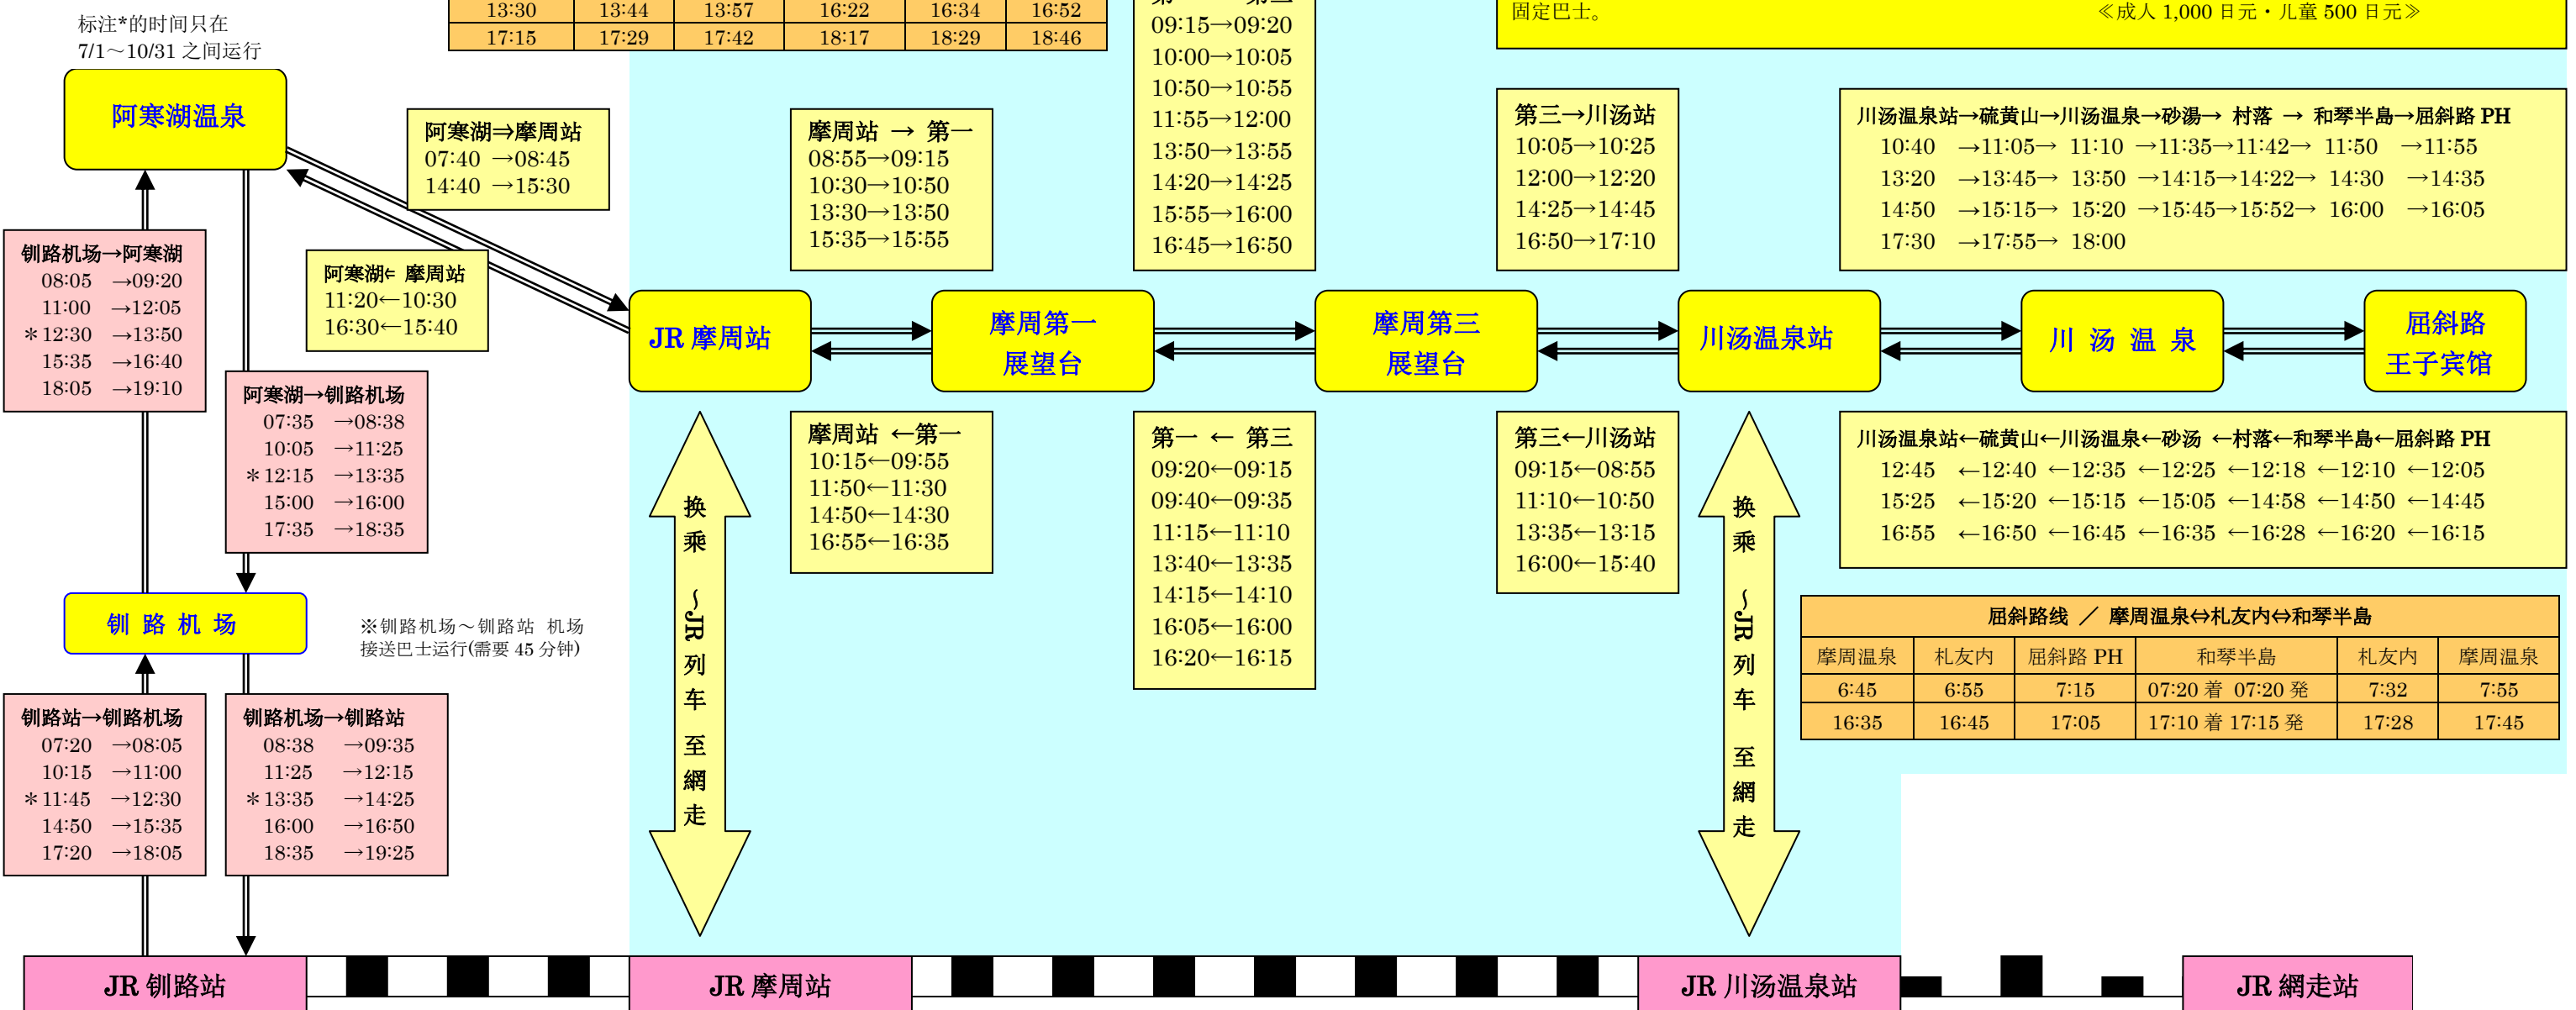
标注*的时间只在
7/1～10/31 之间运行

| 13:30 | 13:44 | 13:57 | 16:22 | 16:34 | 16:52 |
|---|---|---|---|---|---|
| 17:15 | 17:29 | 17:42 | 18:17 | 18:29 | 18:46 |

固定巴士。 《成人 1,000 日元・儿童 500 日元》

阿寒湖温泉

阿寒湖⇒摩周站
07:40 →08:45
14:40 →15:30

阿寒湖⇐ 摩周站
11:20←10:30
16:30←15:40

钏路机场→阿寒湖
08:05 →09:20
11:00 →12:05
＊12:30 →13:50
15:35 →16:40
18:05 →19:10

阿寒湖→钏路机场
07:35 →08:38
10:05 →11:25
＊12:15 →13:35
15:00 →16:00
17:35 →18:35

钏 路 机 场

※钏路机场～钏路站 机场接送巴士运行(需要 45 分钟)

钏路站→钏路机场
07:20 →08:05
10:15 →11:00
＊11:45 →12:30
14:50 →15:35
17:20 →18:05

钏路机场→钏路站
08:38 →09:35
11:25 →12:15
＊13:35 →14:25
16:00 →16:50
18:35 →19:25

摩周站 → 第一
08:55→09:15
10:30→10:50
13:30→13:50
15:35→15:55

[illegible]
09:15→09:20
10:00→10:05
10:50→10:55
11:55→12:00
13:50→13:55
14:20→14:25
15:55→16:00
16:45→16:50

第三→川汤站
10:05→10:25
12:00→12:20
14:25→14:45
16:50→17:10

川汤温泉站→硫黄山→川汤温泉→砂湯→ 村落 → 和琴半島→屈斜路 PH
10:40 →11:05→ 11:10 →11:35→11:42→ 11:50 →11:55
13:20 →13:45→ 13:50 →14:15→14:22→ 14:30 →14:35
14:50 →15:15→ 15:20 →15:45→15:52→ 16:00 →16:05
17:30 →17:55→ 18:00

JR 摩周站
摩周第一
展望台
摩周第三
展望台
川汤温泉站
川 汤 温 泉
屈斜路
王子宾馆

换乘
~JR列车 至網走

摩周站 ←第一
10:15←09:55
11:50←11:30
14:50←14:30
16:55←16:35

第一 ← 第三
09:20←09:15
09:40←09:35
11:15←11:10
13:40←13:35
14:15←14:10
16:05←16:00
16:20←16:15

第三←川汤站
09:15←08:55
11:10←10:50
13:35←13:15
16:00←15:40

换乘
~JR列车 至網走

川汤温泉站←硫黄山←川汤温泉←砂汤 ←村落←和琴半島←屈斜路 PH
12:45 ←12:40 ←12:35 ←12:25 ←12:18 ←12:10 ←12:05
15:25 ←15:20 ←15:15 ←15:05 ←14:58 ←14:50 ←14:45
16:55 ←16:50 ←16:45 ←16:35 ←16:28 ←16:20 ←16:15

屈斜路线 ／ 摩周温泉⇔札友内⇔和琴半島

| 摩周温泉 | 札友内 | 屈斜路 PH | 和琴半島 | 札友内 | 摩周温泉 |
|---|---|---|---|---|---|
| 6:45 | 6:55 | 7:15 | 07:20 着 07:20 発 | 7:32 | 7:55 |
| 16:35 | 16:45 | 17:05 | 17:10 着 17:15 発 | 17:28 | 17:45 |

JR 钏路站
JR 摩周站
JR 川汤温泉站
JR 網走站